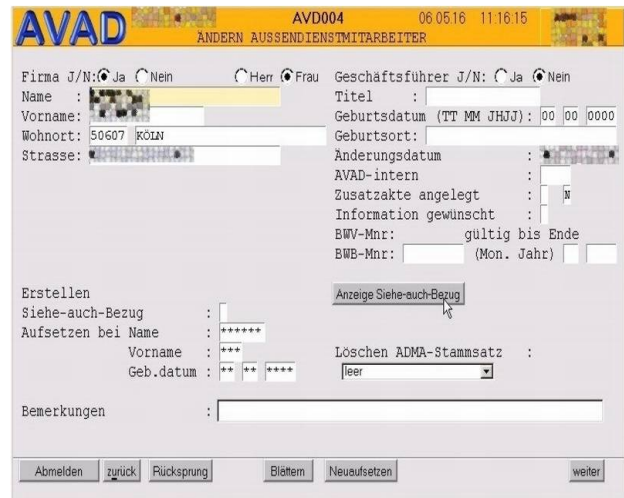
AVAD AVD004 06.05.16 11:16:15
ÄNDERN AUSSENDIENSTMITARBEITER

Firma J/N: Ja Nein Herr Frau
Name :
Vorname:
Wohnort: 50607 KÖLN
Strasse:

Geschäftsführer J/N: Ja Nein
Titel :
Geburtsdatum (TT MM JHJJ): 00 00 0000
Geburtsort:
Änderungsdatum :
AVAD-intern :
Zusatzakte angelegt : N
Information gewünscht :
BWV-Mnr: gültig bis Ende
BWB-Mnr: (Mon. Jahr)

Erstellen
Siehe-auch-Bezug :
Aufsetzen bei Name : ******
Vorname : ***
Geb.datum : ** ** ****

Anzeige Siehe-auch-Bezug

Löschen ADMA-Stammsatz :
leer

Bemerkungen :

Abmelden zurück Rücksprung Blättern Neuaufsetzen weiter